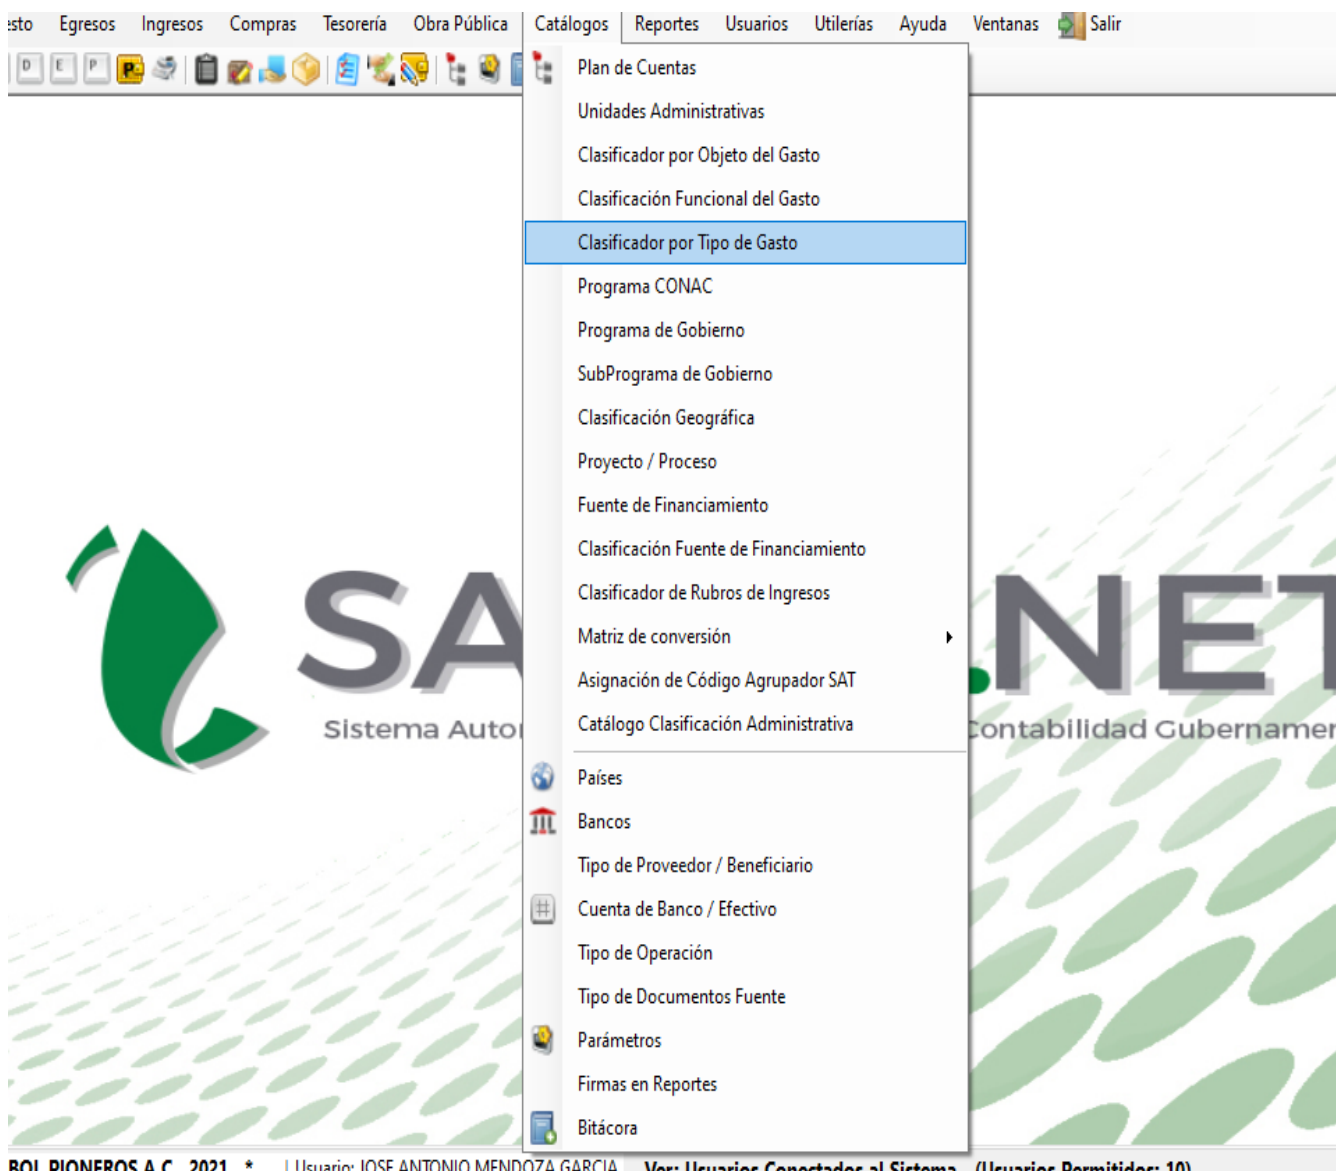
esto Egresos Ingresos Compras Tesorería Obra Pública Catálogos Reportes Usuarios Utilerías Ayuda Ventanas Salir

D E P

Plan de Cuentas
Unidades Administrativas
Clasificador por Objeto del Gasto
Clasificación Funcional del Gasto
Clasificador por Tipo de Gasto
Programa CONAC
Programa de Gobierno
SubPrograma de Gobierno
Clasificación Geográfica
Proyecto / Proceso
Fuente de Financiamiento
Clasificación Fuente de Financiamiento
Clasificador de Rubros de Ingresos
Matriz de conversión
Asignación de Código Agrupador SAT
Catálogo Clasificación Administrativa
Países
Bancos
Tipo de Proveedor / Beneficiario
Cuenta de Banco / Efectivo
Tipo de Operación
Tipo de Documentos Fuente
Parámetros
Firmas en Reportes
Bitácora

SA .NET
Sistema Auto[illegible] Contabilidad Gubername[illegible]

BOL PIONEROS A.C. 2021 * | Usuario: JOSE ANTONIO MENDOZA GARCIA Ver: Usuarios Conectados al Sistema (Usuarios Permitidos: 10)